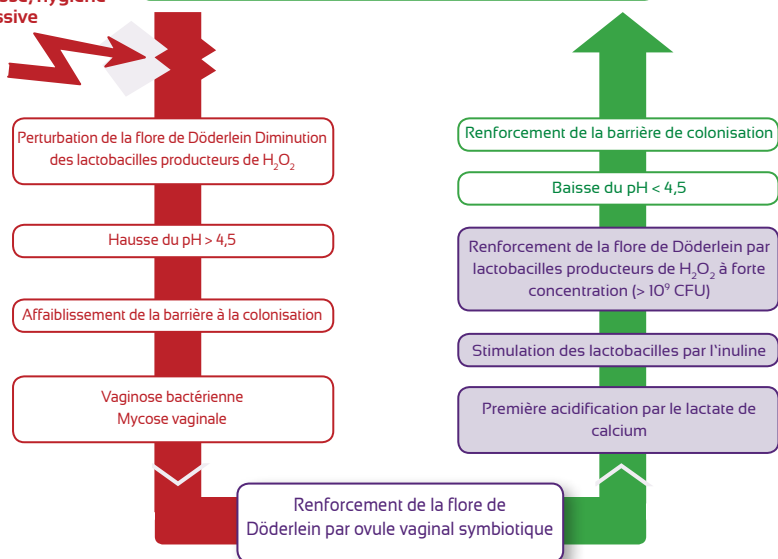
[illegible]sse/hygiène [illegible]ssive

Perturbation de la flore de Döderlein Diminution des lactobacilles producteurs de $H_2O_2$

Hausse du pH > 4,5

Affaiblissement de la barrière à la colonisation

Vaginose bactérienne
Mycose vaginale

Renforcement de la barrière de colonisation

Baisse du pH < 4,5

Renforcement de la flore de Döderlein par lactobacilles producteurs de $H_2O_2$ à forte concentration (> $10^9$ CFU)

Stimulation des lactobacilles par l'inuline

Première acidification par le lactate de calcium

Renforcement de la flore de Döderlein par ovule vaginal symbiotique